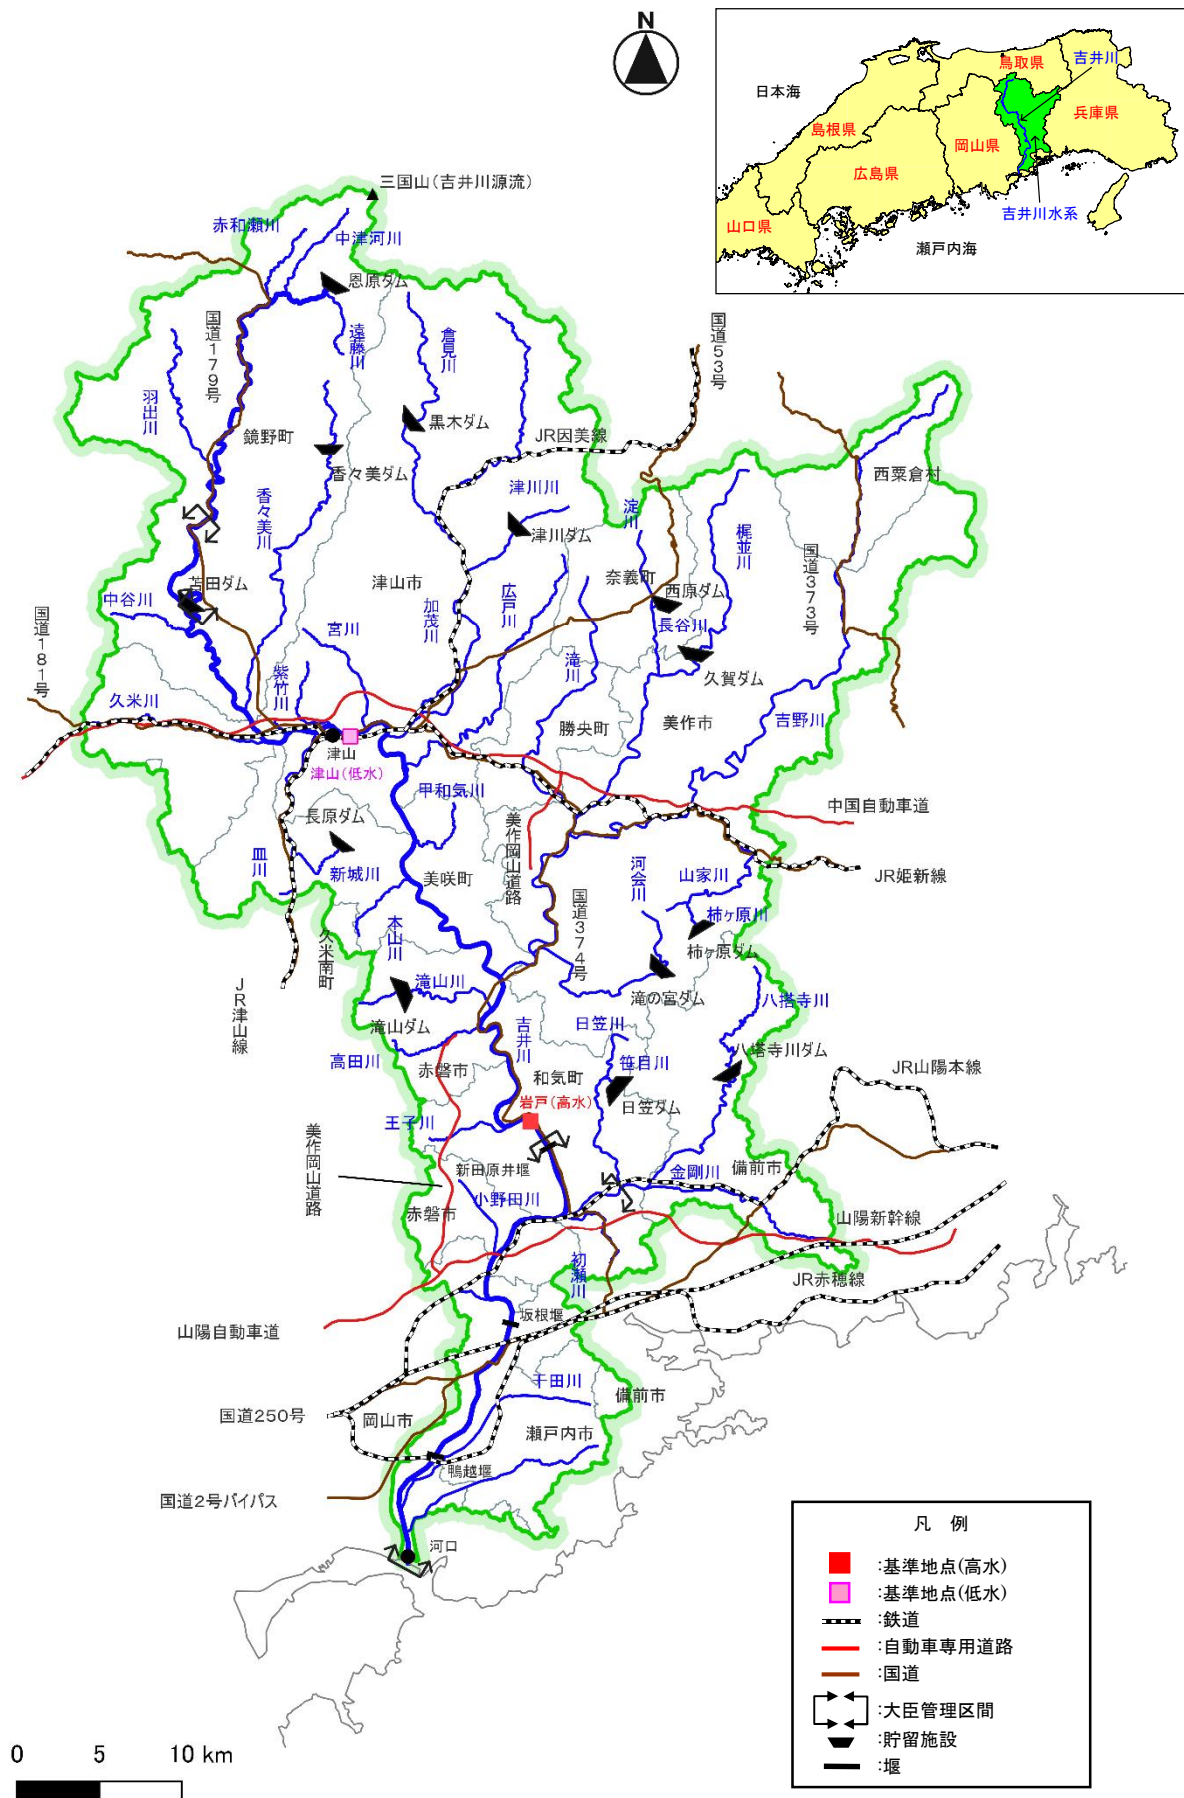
N

日本海
鳥取県
吉井川
島根県
兵庫県
岡山県
広島県
山口県
吉井川水系
瀬戸内海

三国山(吉井川源流)
赤和瀬川
中津河川
恩原ダム
国道179号
遠藤川
倉見川
国道53号
羽出川
黒木ダム
JR因美線
鏡野町
香々美ダム
西粟倉村
津川川
淀川
香々美川
津川ダム
梶並川
国道373号
苫田ダム
津山市
奈義町
西原ダム
中谷川
加茂川
広戸川
宮川
長谷川
国道181号
滝川
久賀ダム
紫竹川
久米川
勝央町
美作市
吉野川
津山
津山(低水)
甲和気川
中国自動車道
長原ダム
美作岡山道路
河会川
山家川
JR姫新線
皿川
新城川
美咲町
柿ヶ原川
国道374号
柿ヶ原ダム
本山川
久米南町
JR津山線
滝山川
滝の宮ダム
八塔寺川
滝山ダム
吉井川
日笠川
八塔寺川ダム
高田川
赤磐市
和気町
笹目川
JR山陽本線
岩戸(高水)
日笠ダム
王子川
美作岡山道路
新田原井堰
金剛川
備前市
小野田川
赤磐市
山陽新幹線
初瀬川
JR赤穂線
坂根堰
山陽自動車道
千田川
備前市
国道250号
岡山市
瀬戸内市
鴨越堰
国道2号バイパス
河口

凡　例
:基準地点(高水)
:基準地点(低水)
:鉄道
:自動車専用道路
:国道
:大臣管理区間
:貯留施設
:堰

0　5　10 km